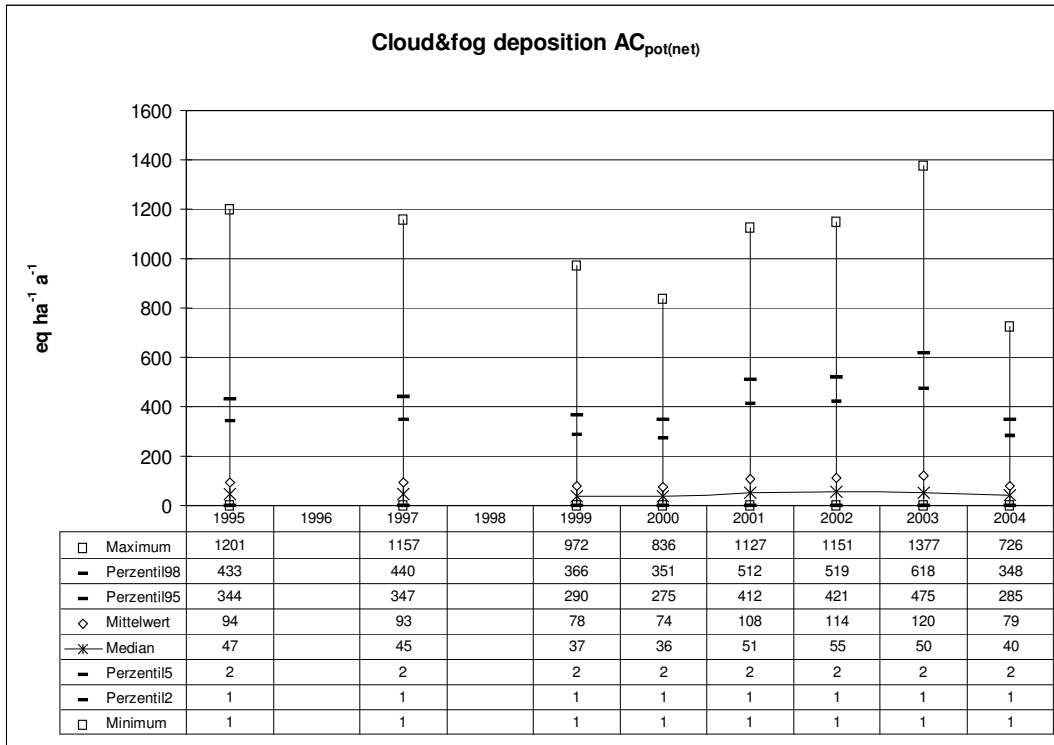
Cloud&fog deposition $AC_{pot(net)}$

eq ha$^{-1}$ a$^{-1}$

1600
1400
1200
1000
800
600
400
200
0

| | 1995 | 1996 | 1997 | 1998 | 1999 | 2000 | 2001 | 2002 | 2003 | 2004 |
|---|---|---|---|---|---|---|---|---|---|---|
| Maximum | 1201 | | 1157 | | 972 | 836 | 1127 | 1151 | 1377 | 726 |
| Perzentil98 | 433 | | 440 | | 366 | 351 | 512 | 519 | 618 | 348 |
| Perzentil95 | 344 | | 347 | | 290 | 275 | 412 | 421 | 475 | 285 |
| Mittelwert | 94 | | 93 | | 78 | 74 | 108 | 114 | 120 | 79 |
| Median | 47 | | 45 | | 37 | 36 | 51 | 55 | 50 | 40 |
| Perzentil5 | 2 | | 2 | | 2 | 2 | 2 | 2 | 2 | 2 |
| Perzentil2 | 1 | | 1 | | 1 | 1 | 1 | 1 | 1 | 1 |
| Minimum | 1 | | 1 | | 1 | 1 | 1 | 1 | 1 | 1 |